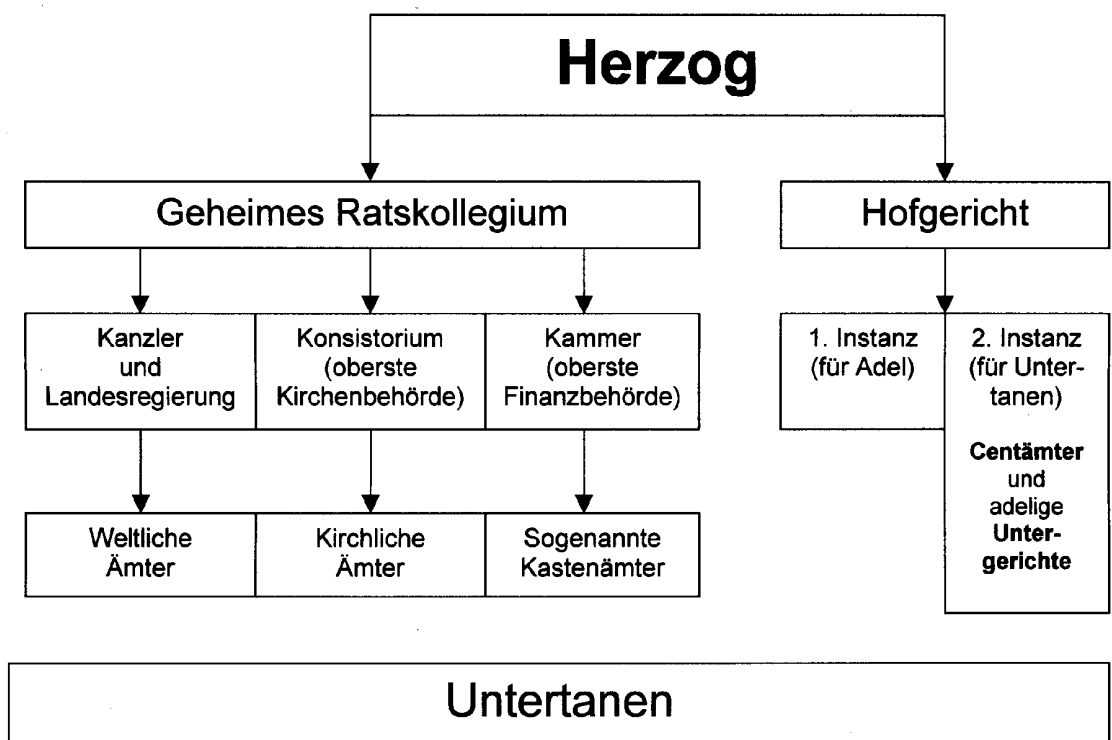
Herzog

Geheimes Ratskollegium

Hofgericht

Kanzler und Landesregierung

Konsistorium (oberste Kirchenbehörde)

Kammer (oberste Finanzbehörde)

1. Instanz (für Adel)

2. Instanz (für Untertanen)

Centämter und adelige Untergerichte

Weltliche Ämter

Kirchliche Ämter

Sogenannte Kastenämter

Untertanen